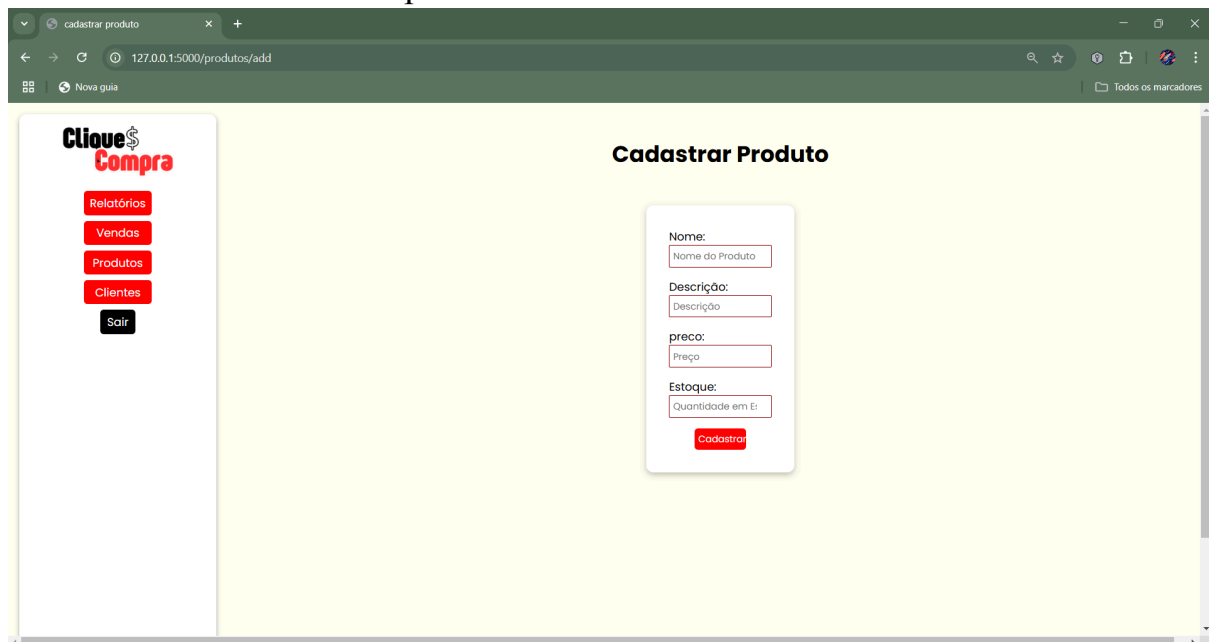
cadastrar produto

127.0.0.1:5000/produtos/add

Nova guia

Todos os marcadores

Clique$ Compra

Relatórios

Vendas

Produtos

Clientes

Sair

Cadastrar Produto

Nome:

Nome do Produto

Descrição:

Descrição

preco:

Preço

Estoque:

Quantidade em E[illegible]

Cadastrar